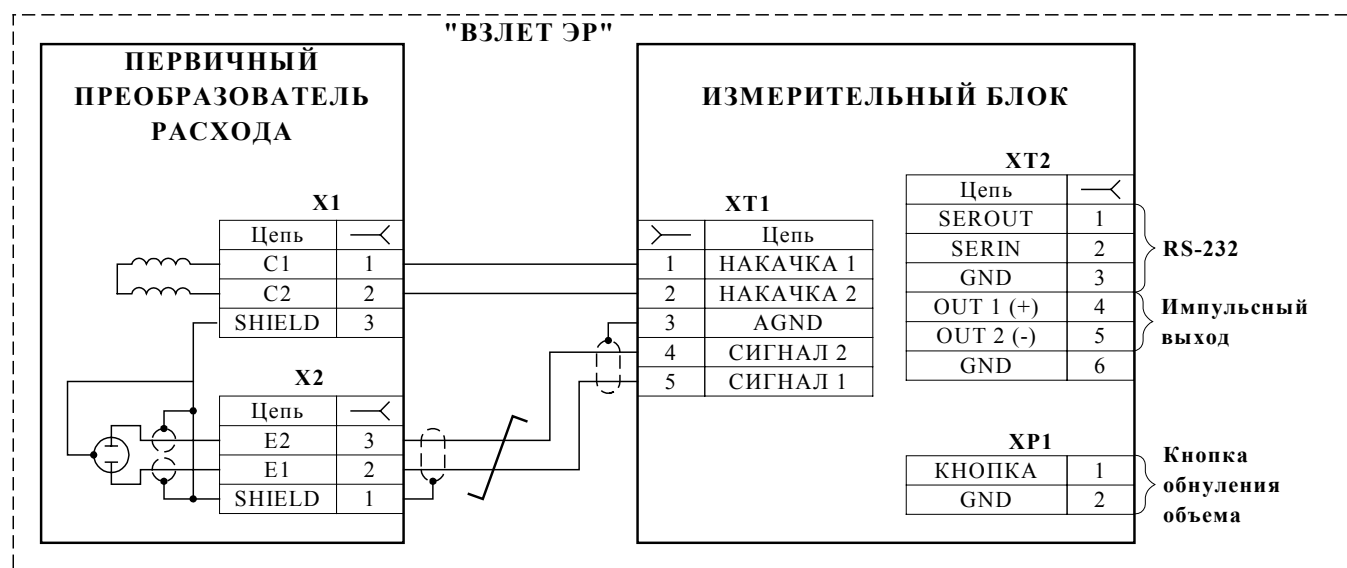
"ВЗЛЕТ ЭР"

ПЕРВИЧНЫЙ ПРЕОБРАЗОВАТЕЛЬ РАСХОДА

X1

| Цепь | |
|---|---|
| C1 | 1 |
| C2 | 2 |
| SHIELD | 3 |

X2

| Цепь | |
|---|---|
| E2 | 3 |
| E1 | 2 |
| SHIELD | 1 |

ИЗМЕРИТЕЛЬНЫЙ БЛОК

XT1

| | Цепь |
|---|---|
| 1 | НАКАЧКА 1 |
| 2 | НАКАЧКА 2 |
| 3 | AGND |
| 4 | СИГНАЛ 2 |
| 5 | СИГНАЛ 1 |

XT2

| Цепь | |
|---|---|
| SEROUT | 1 |
| SERIN | 2 |
| GND | 3 |
| OUT 1 (+) | 4 |
| OUT 2 (-) | 5 |
| GND | 6 |

RS-232

Импульсный выход

XP1

| КНОПКА | 1 |
|---|---|
| GND | 2 |

Кнопка обнуления объема